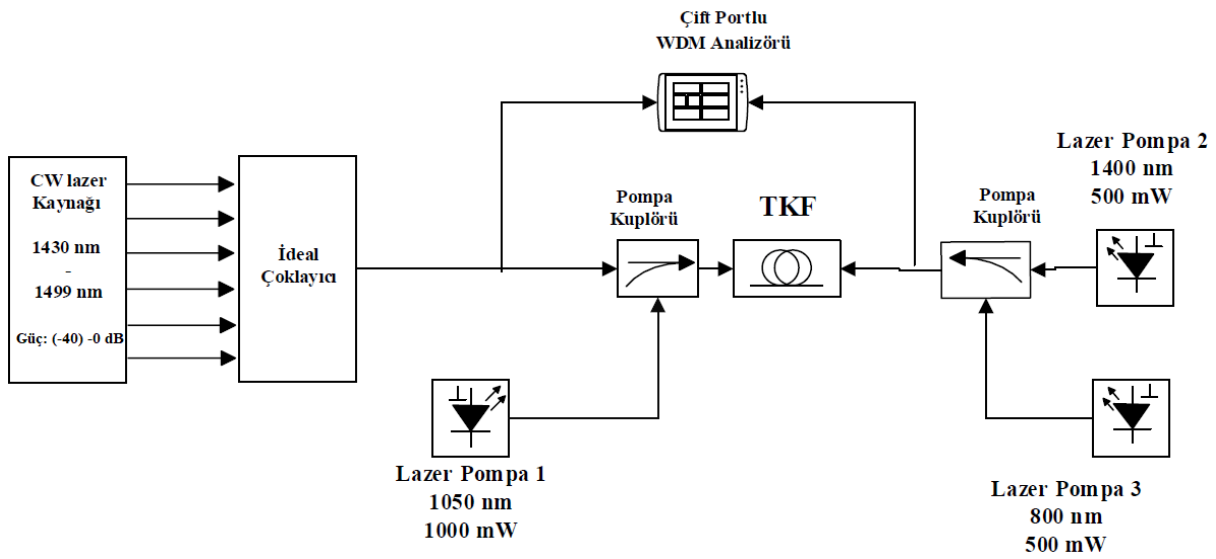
Çift Portlu
WDM Analizörü

CW lazer
Kaynağı

1430 nm
-
1499 nm

Güç: (-40) -0 dB

İdeal
Çoklayıcı

Pompa
Kuplörü

TKF

Pompa
Kuplörü

Lazer Pompa 2
1400 nm
500 mW

Lazer Pompa 1
1050 nm
1000 mW

Lazer Pompa 3
800 nm
500 mW